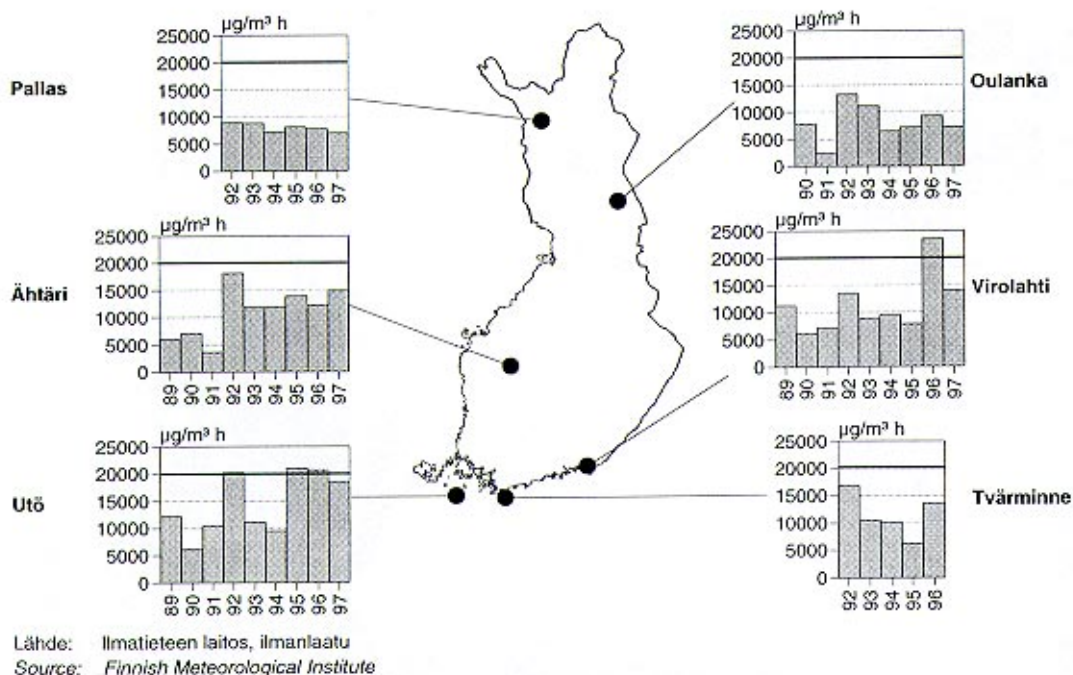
Pallas

µg/m³ h

25000
20000
15000
10000
5000
0

92 93 94 95 96 97

Oulanka

µg/m³ h

25000
20000
15000
10000
5000
0

90 91 92 93 94 95 96 97

Ähtäri

µg/m³ h

25000
20000
15000
10000
5000
0

89 90 91 92 93 94 95 96 97

Virolahti

µg/m³ h

25000
20000
15000
10000
5000
0

89 90 91 92 93 94 95 96 97

Utö

µg/m³ h

25000
20000
15000
10000
5000
0

89 90 91 92 93 94 95 96 97

Tvärminne

µg/m³ h

25000
20000
15000
10000
5000
0

92 93 94 95 96

Lähde: Ilmatieteen laitos, ilmanlaatu
Source: Finnish Meteorological Institute